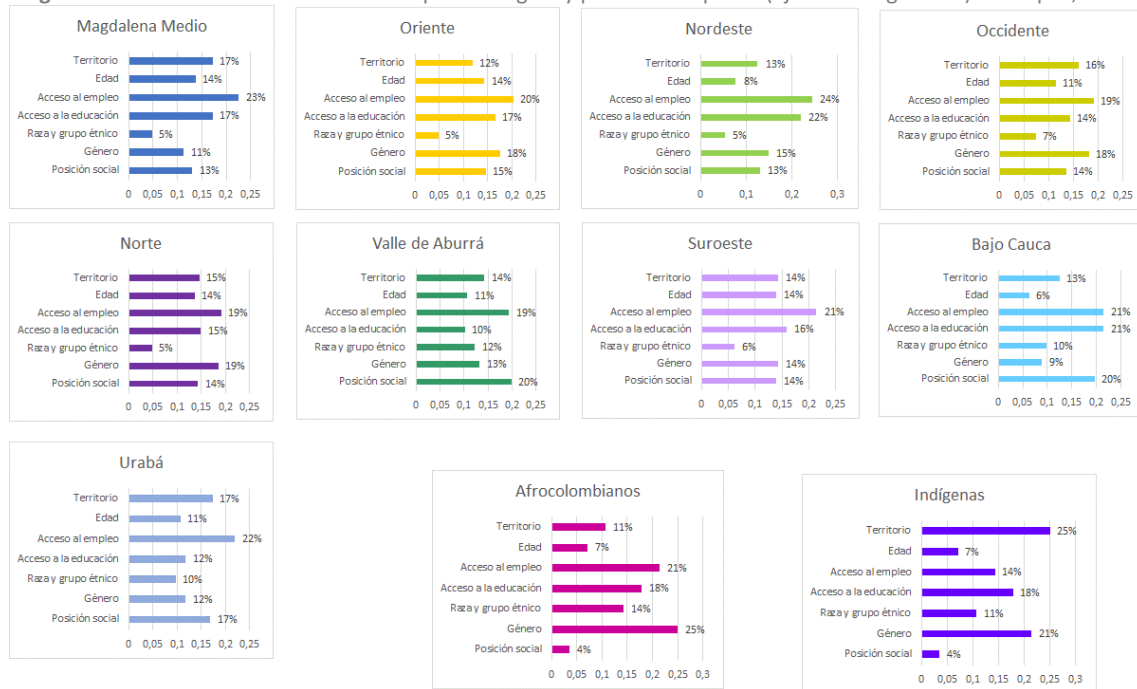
Magdalena Medio
Territorio 17%
Edad 14%
Acceso al empleo 23%
Acceso a la educación 17%
Raza y grupo étnico 5%
Género 11%
Posición social 13%
0 0,05 0,1 0,15 0,2 0,25

Oriente
Territorio 12%
Edad 14%
Acceso al empleo 20%
Acceso a la educación 17%
Raza y grupo étnico 5%
Género 18%
Posición social 15%
0 0,05 0,1 0,15 0,2 0,25

Nordeste
Territorio 13%
Edad 8%
Acceso al empleo 24%
Acceso a la educación 22%
Raza y grupo étnico 5%
Género 15%
Posición social 13%
0 0,1 0,2 0,3

Occidente
Territorio 16%
Edad 11%
Acceso al empleo 19%
Acceso a la educación 14%
Raza y grupo étnico 7%
Género 18%
Posición social 14%
0 0,05 0,1 0,15 0,2 0,25

Norte
Territorio 15%
Edad 14%
Acceso al empleo 19%
Acceso a la educación 15%
Raza y grupo étnico 5%
Género 19%
Posición social 14%
0 0,05 0,1 0,15 0,2 0,25

Valle de Aburrá
Territorio 14%
Edad 11%
Acceso al empleo 19%
Acceso a la educación 10%
Raza y grupo étnico 12%
Género 13%
Posición social 20%
0 0,05 0,1 0,15 0,2 0,25

Suroeste
Territorio 14%
Edad 14%
Acceso al empleo 21%
Acceso a la educación 16%
Raza y grupo étnico 6%
Género 14%
Posición social 14%
0 0,05 0,1 0,15 0,2 0,25

Bajo Cauca
Territorio 13%
Edad 6%
Acceso al empleo 21%
Acceso a la educación 21%
Raza y grupo étnico 10%
Género 9%
Posición social 20%
0 0,05 0,1 0,15 0,2 0,25

Urabá
Territorio 17%
Edad 11%
Acceso al empleo 22%
Acceso a la educación 12%
Raza y grupo étnico 10%
Género 12%
Posición social 17%
0 0,05 0,1 0,15 0,2 0,25

Afrocolombianos
Territorio 11%
Edad 7%
Acceso al empleo 21%
Acceso a la educación 18%
Raza y grupo étnico 14%
Género 25%
Posición social 4%
0 0,05 0,1 0,15 0,2 0,25 0,3

Indígenas
Territorio 25%
Edad 7%
Acceso al empleo 14%
Acceso a la educación 18%
Raza y grupo étnico 11%
Género 21%
Posición social 4%
0 0,05 0,1 0,15 0,2 0,25 0,3